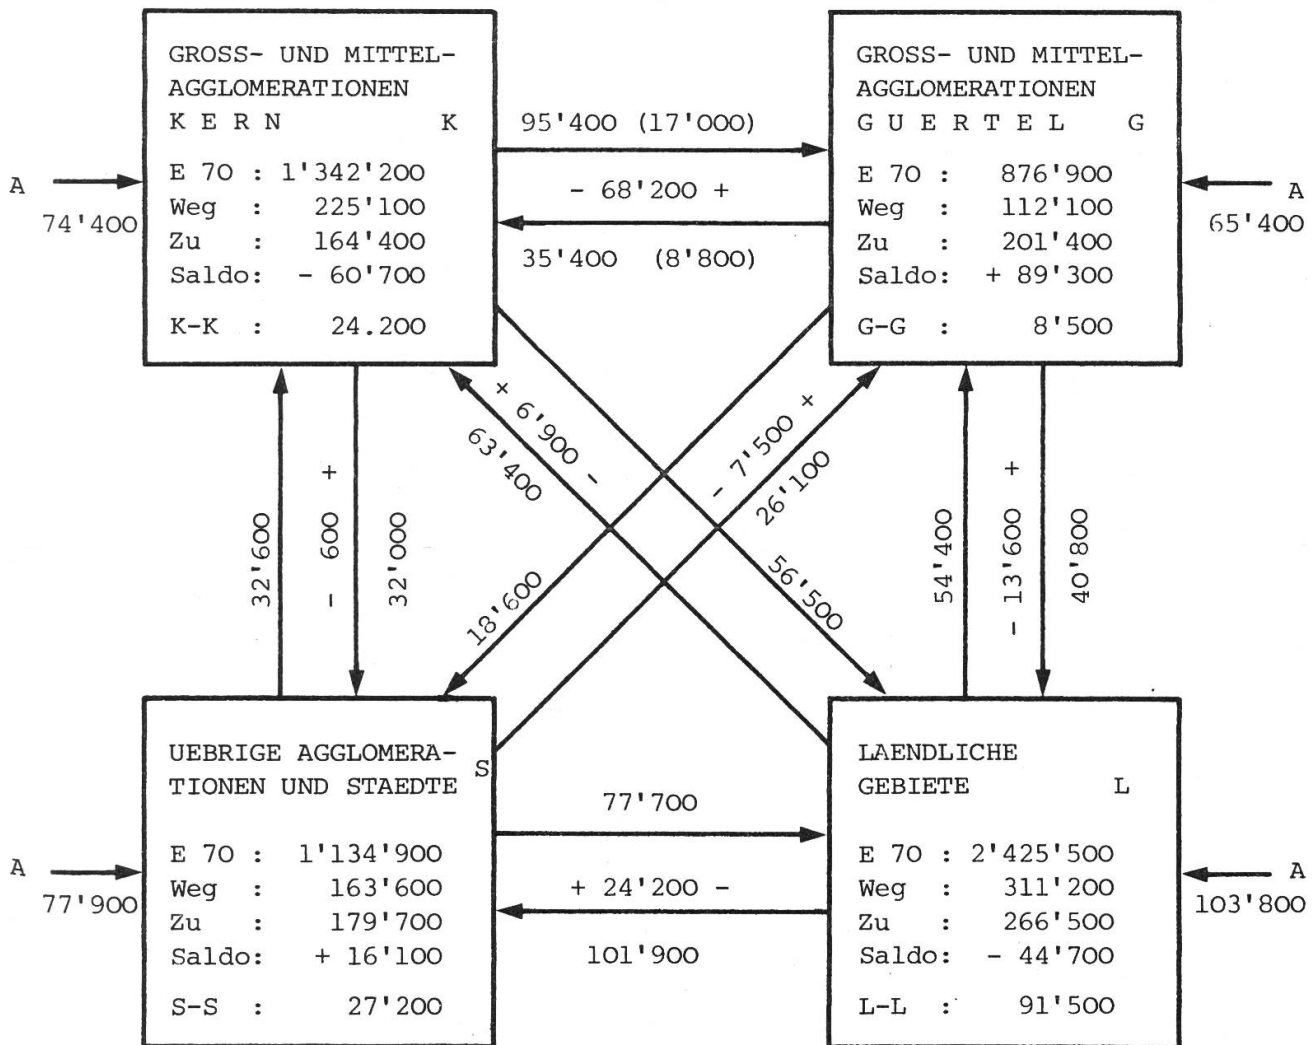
GROSS- UND MITTEL-AGGLOMERATIONEN
K E R N K

E 70 : 1'342'200
Weg : 225'100
Zu : 164'400
Saldo: - 60'700

K-K : 24.200

GROSS- UND MITTEL-AGGLOMERATIONEN
G U E R T E L G

E 70 : 876'900
Weg : 112'100
Zu : 201'400
Saldo: + 89'300

G-G : 8'500

A
74'400

A
65'400

95'400 (17'000)

- 68'200 +

35'400 (8'800)

32'600

+ 600 -

32'000

+ 6'900 -

63'400

- 7'500 +

26'100

18'600

56'500

54'400

+ 13'600 -

40'800

UEBRIGE AGGLOMERATIONEN UND STAEDTE S

E 70 : 1'134'900
Weg : 163'600
Zu : 179'700
Saldo: + 16'100

S-S : 27'200

LAENDLICHE GEBIETE L

E 70 : 2'425'500
Weg : 311'200
Zu : 266'500
Saldo: - 44'700

L-L : 91'500

77'700

+ 24'200 -

101'900

A
77'900

A
103'800